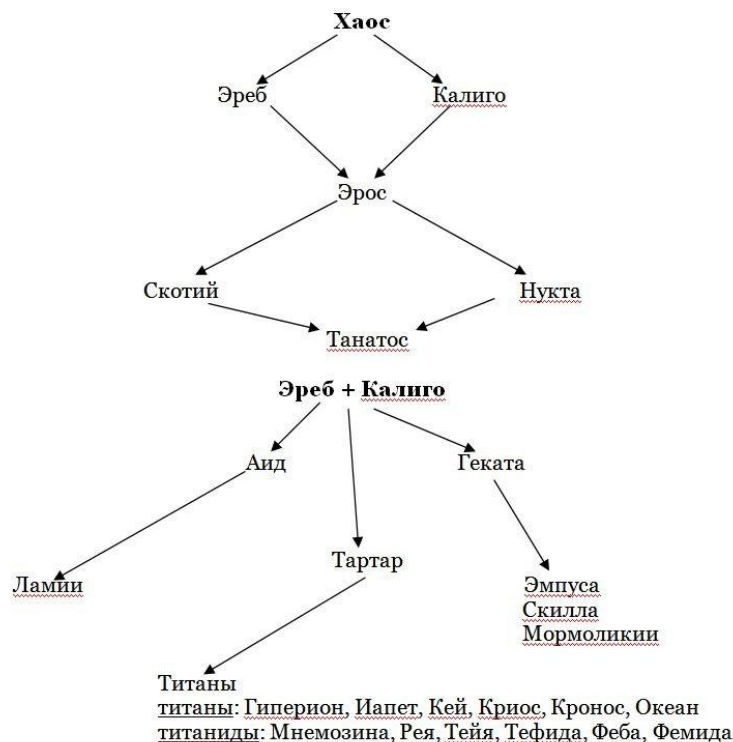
**Хаос**

Эреб

Калиго

Эрос

Скотий

Нукта

Танатос

**Эреб + Калиго**

Аид

Геката

Ламии

Тартар

Эмпуса
Скилла
Мормоликии

Титаны
титаны: Гиперион, Иапет, Кей, Криос, Кронос, Океан
титаниды: Мнемозина, Рея, Тейя, Тефида, Феба, Фемида